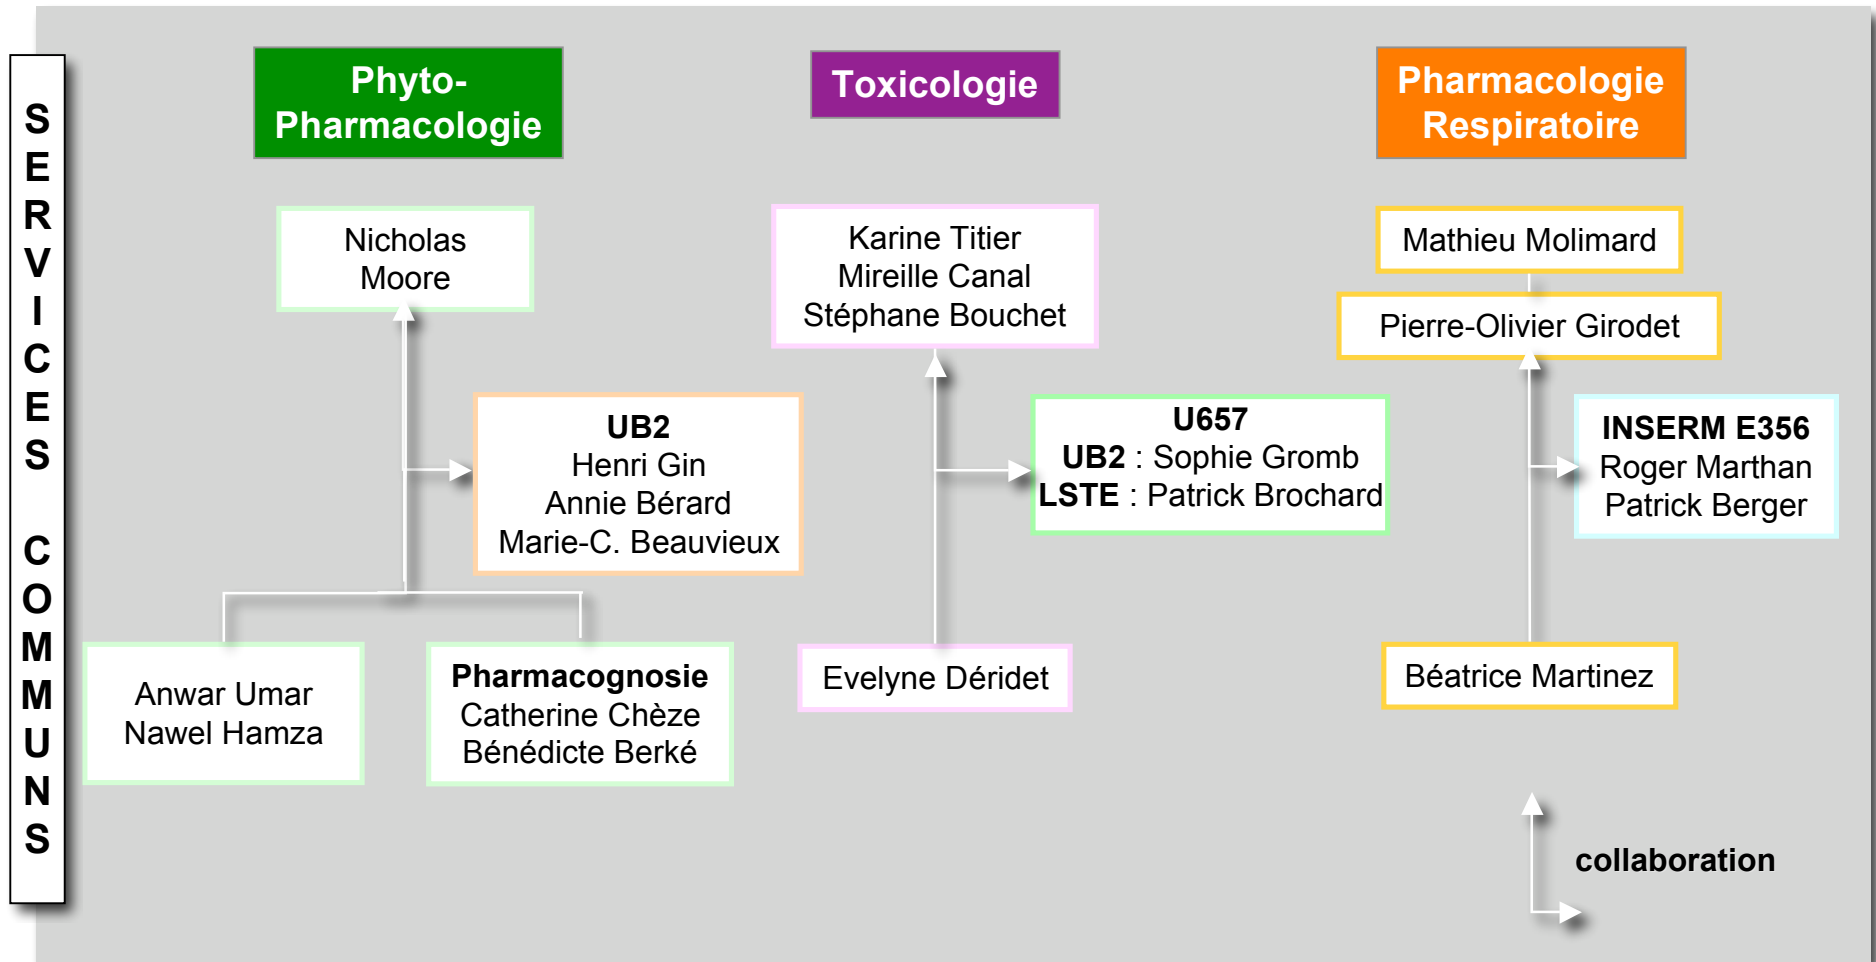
SERVICES COMMUNS

Phyto-Pharmacologie

Nicholas Moore

UB2
Henri Gin
Annie Bérard
Marie-C. Beauvieux

Anwar Umar
Nawel Hamza

Pharmacognosie
Catherine Chèze
Bénédicte Berké

Toxicologie

Karine Titier
Mireille Canal
Stéphane Bouchet

U657
UB2 : Sophie Gromb
LSTE : Patrick Brochard

Evelyne Déridet

Pharmacologie Respiratoire

Mathieu Molimard

Pierre-Olivier Girodet

INSERM E356
Roger Marthan
Patrick Berger

Béatrice Martinez

collaboration